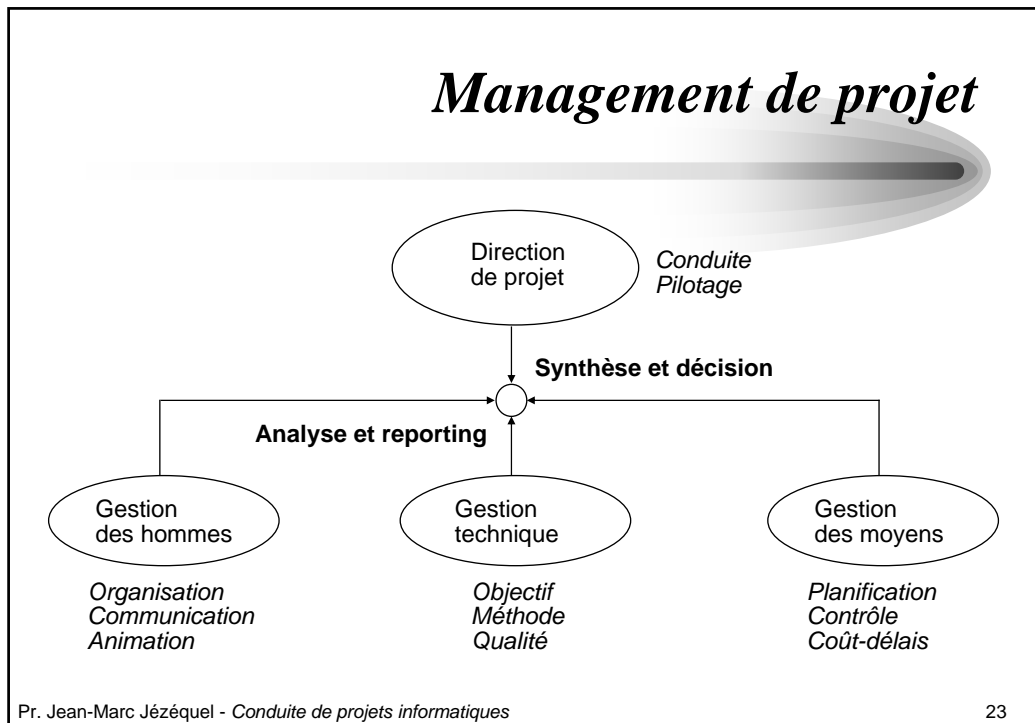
Management de projet

Direction de projet

Conduite
Pilotage

Synthèse et décision

Analyse et reporting

Gestion des hommes

Gestion technique

Gestion des moyens

Organisation
Communication
Animation

Objectif
Méthode
Qualité

Planification
Contrôle
Coût-délais

Pr. Jean-Marc Jézéquel - Conduite de projets informatiques

23